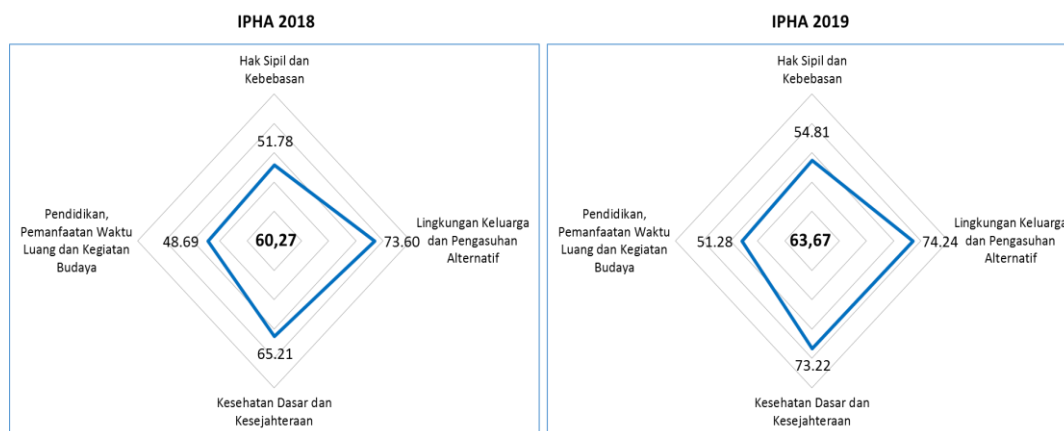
IPHA 2018

Hak Sipil dan Kebebasan

51.78

Pendidikan, Pemanfaatan Waktu Luang dan Kegiatan Budaya

48.69

60,27

73.60

Lingkungan Keluarga dan Pengasuhan Alternatif

65.21

Kesehatan Dasar dan Kesejahteraan

IPHA 2019

Hak Sipil dan Kebebasan

54.81

Pendidikan, Pemanfaatan Waktu Luang dan Kegiatan Budaya

51.28

63,67

74.24

Lingkungan Keluarga dan Pengasuhan Alternatif

73.22

Kesehatan Dasar dan Kesejahteraan